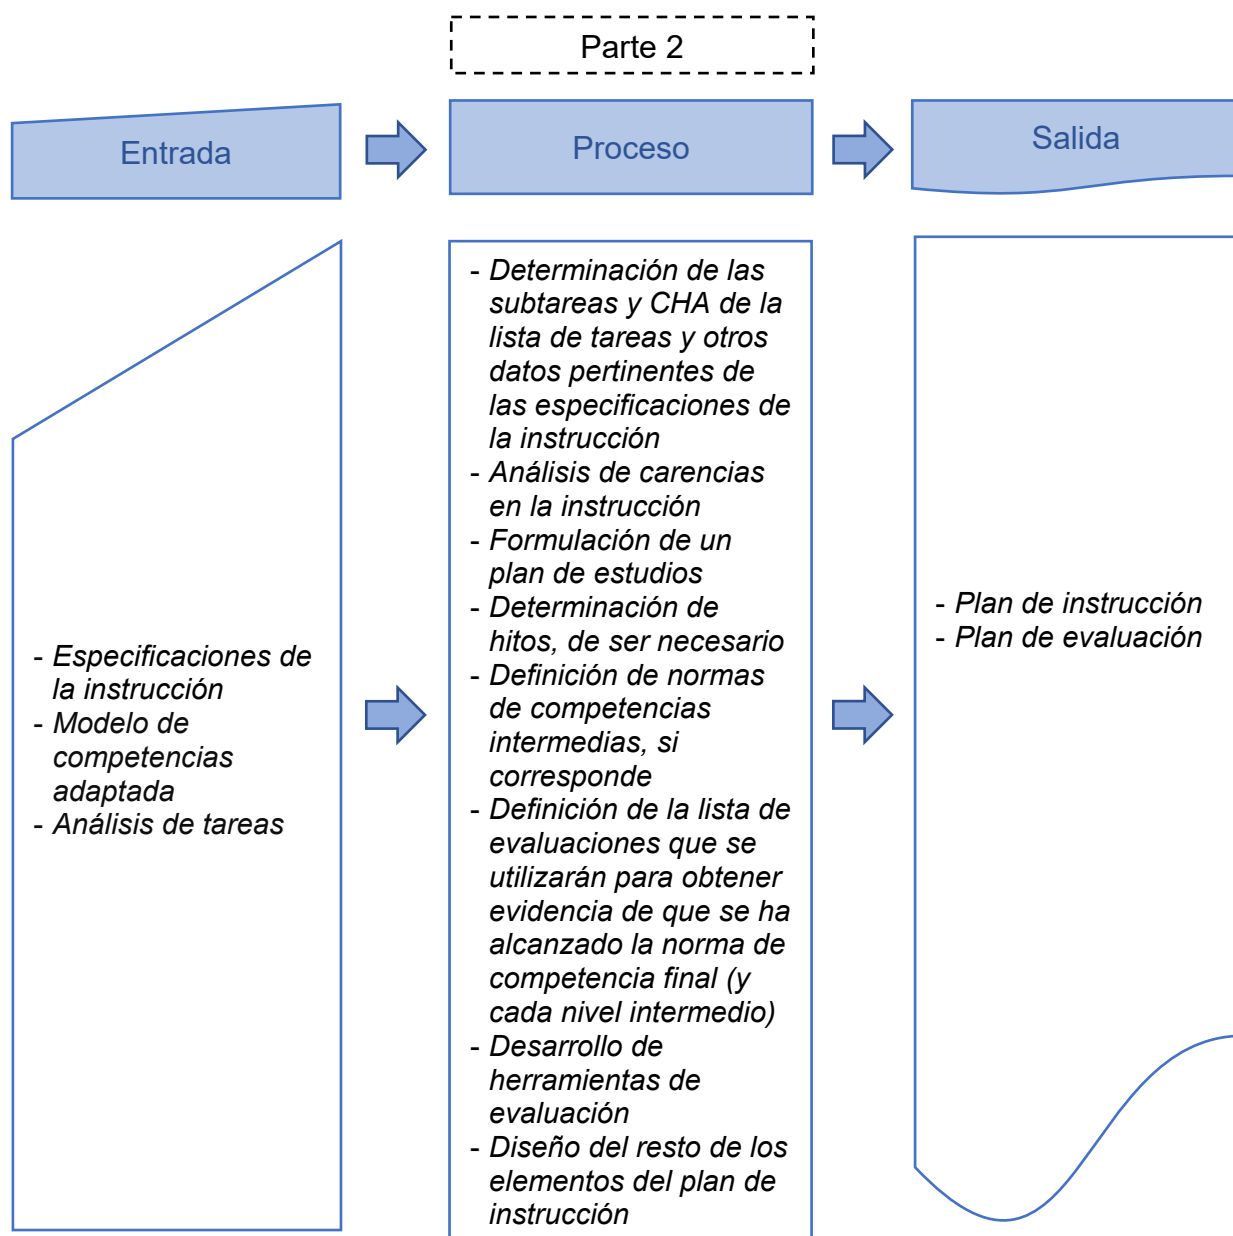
Parte 2

Entrada

Proceso

Salida

- Especificaciones de la instrucción
- Modelo de competencias adaptada
- Análisis de tareas

- Determinación de las subtareas y CHA de la lista de tareas y otros datos pertinentes de las especificaciones de la instrucción
- Análisis de carencias en la instrucción
- Formulación de un plan de estudios
- Determinación de hitos, de ser necesario
- Definición de normas de competencias intermedias, si corresponde
- Definición de la lista de evaluaciones que se utilizarán para obtener evidencia de que se ha alcanzado la norma de competencia final (y cada nivel intermedio)
- Desarrollo de herramientas de evaluación
- Diseño del resto de los elementos del plan de instrucción

- Plan de instrucción
- Plan de evaluación